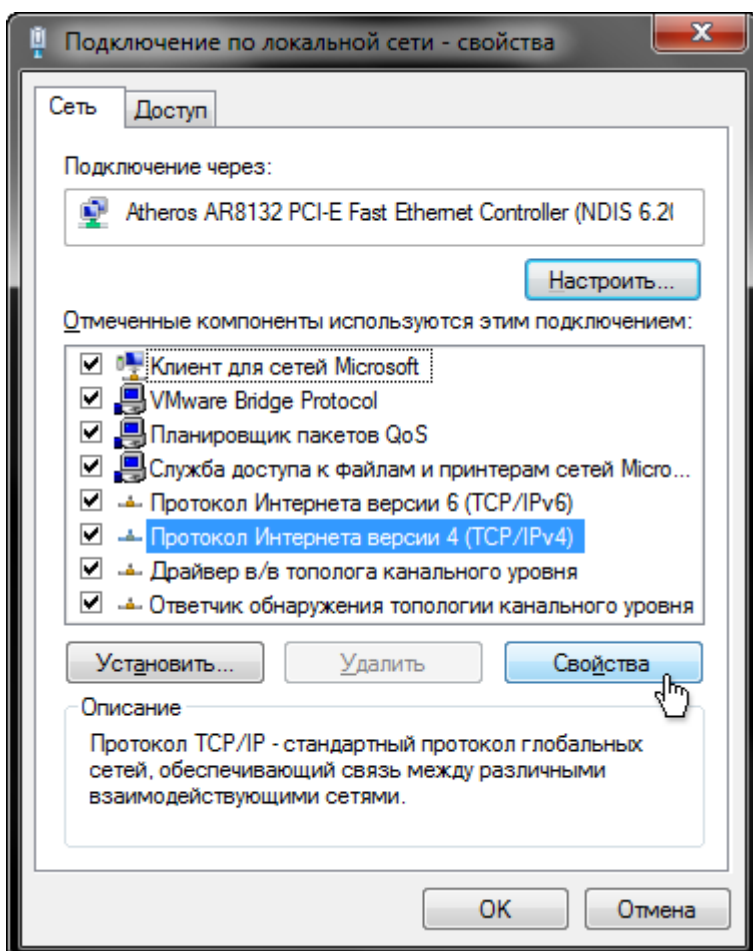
Подключение по локальной сети - свойства

Сеть
Доступ

Подключение через:

Atheros AR8132 PCI-E Fast Ethernet Controller (NDIS 6.2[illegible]

Настроить...

Отмеченные компоненты используются этим подключением:

Клиент для сетей Microsoft
VMware Bridge Protocol
Планировщик пакетов QoS
Служба доступа к файлам и принтерам сетей Micro...
Протокол Интернета версии 6 (TCP/IPv6)
Протокол Интернета версии 4 (TCP/IPv4)
Драйвер в/в тополога канального уровня
Ответчик обнаружения топологии канального уровня

Установить...
Удалить
Свойства

Описание

Протокол TCP/IP - стандартный протокол глобальных сетей, обеспечивающий связь между различными взаимодействующими сетями.

OK
Отмена